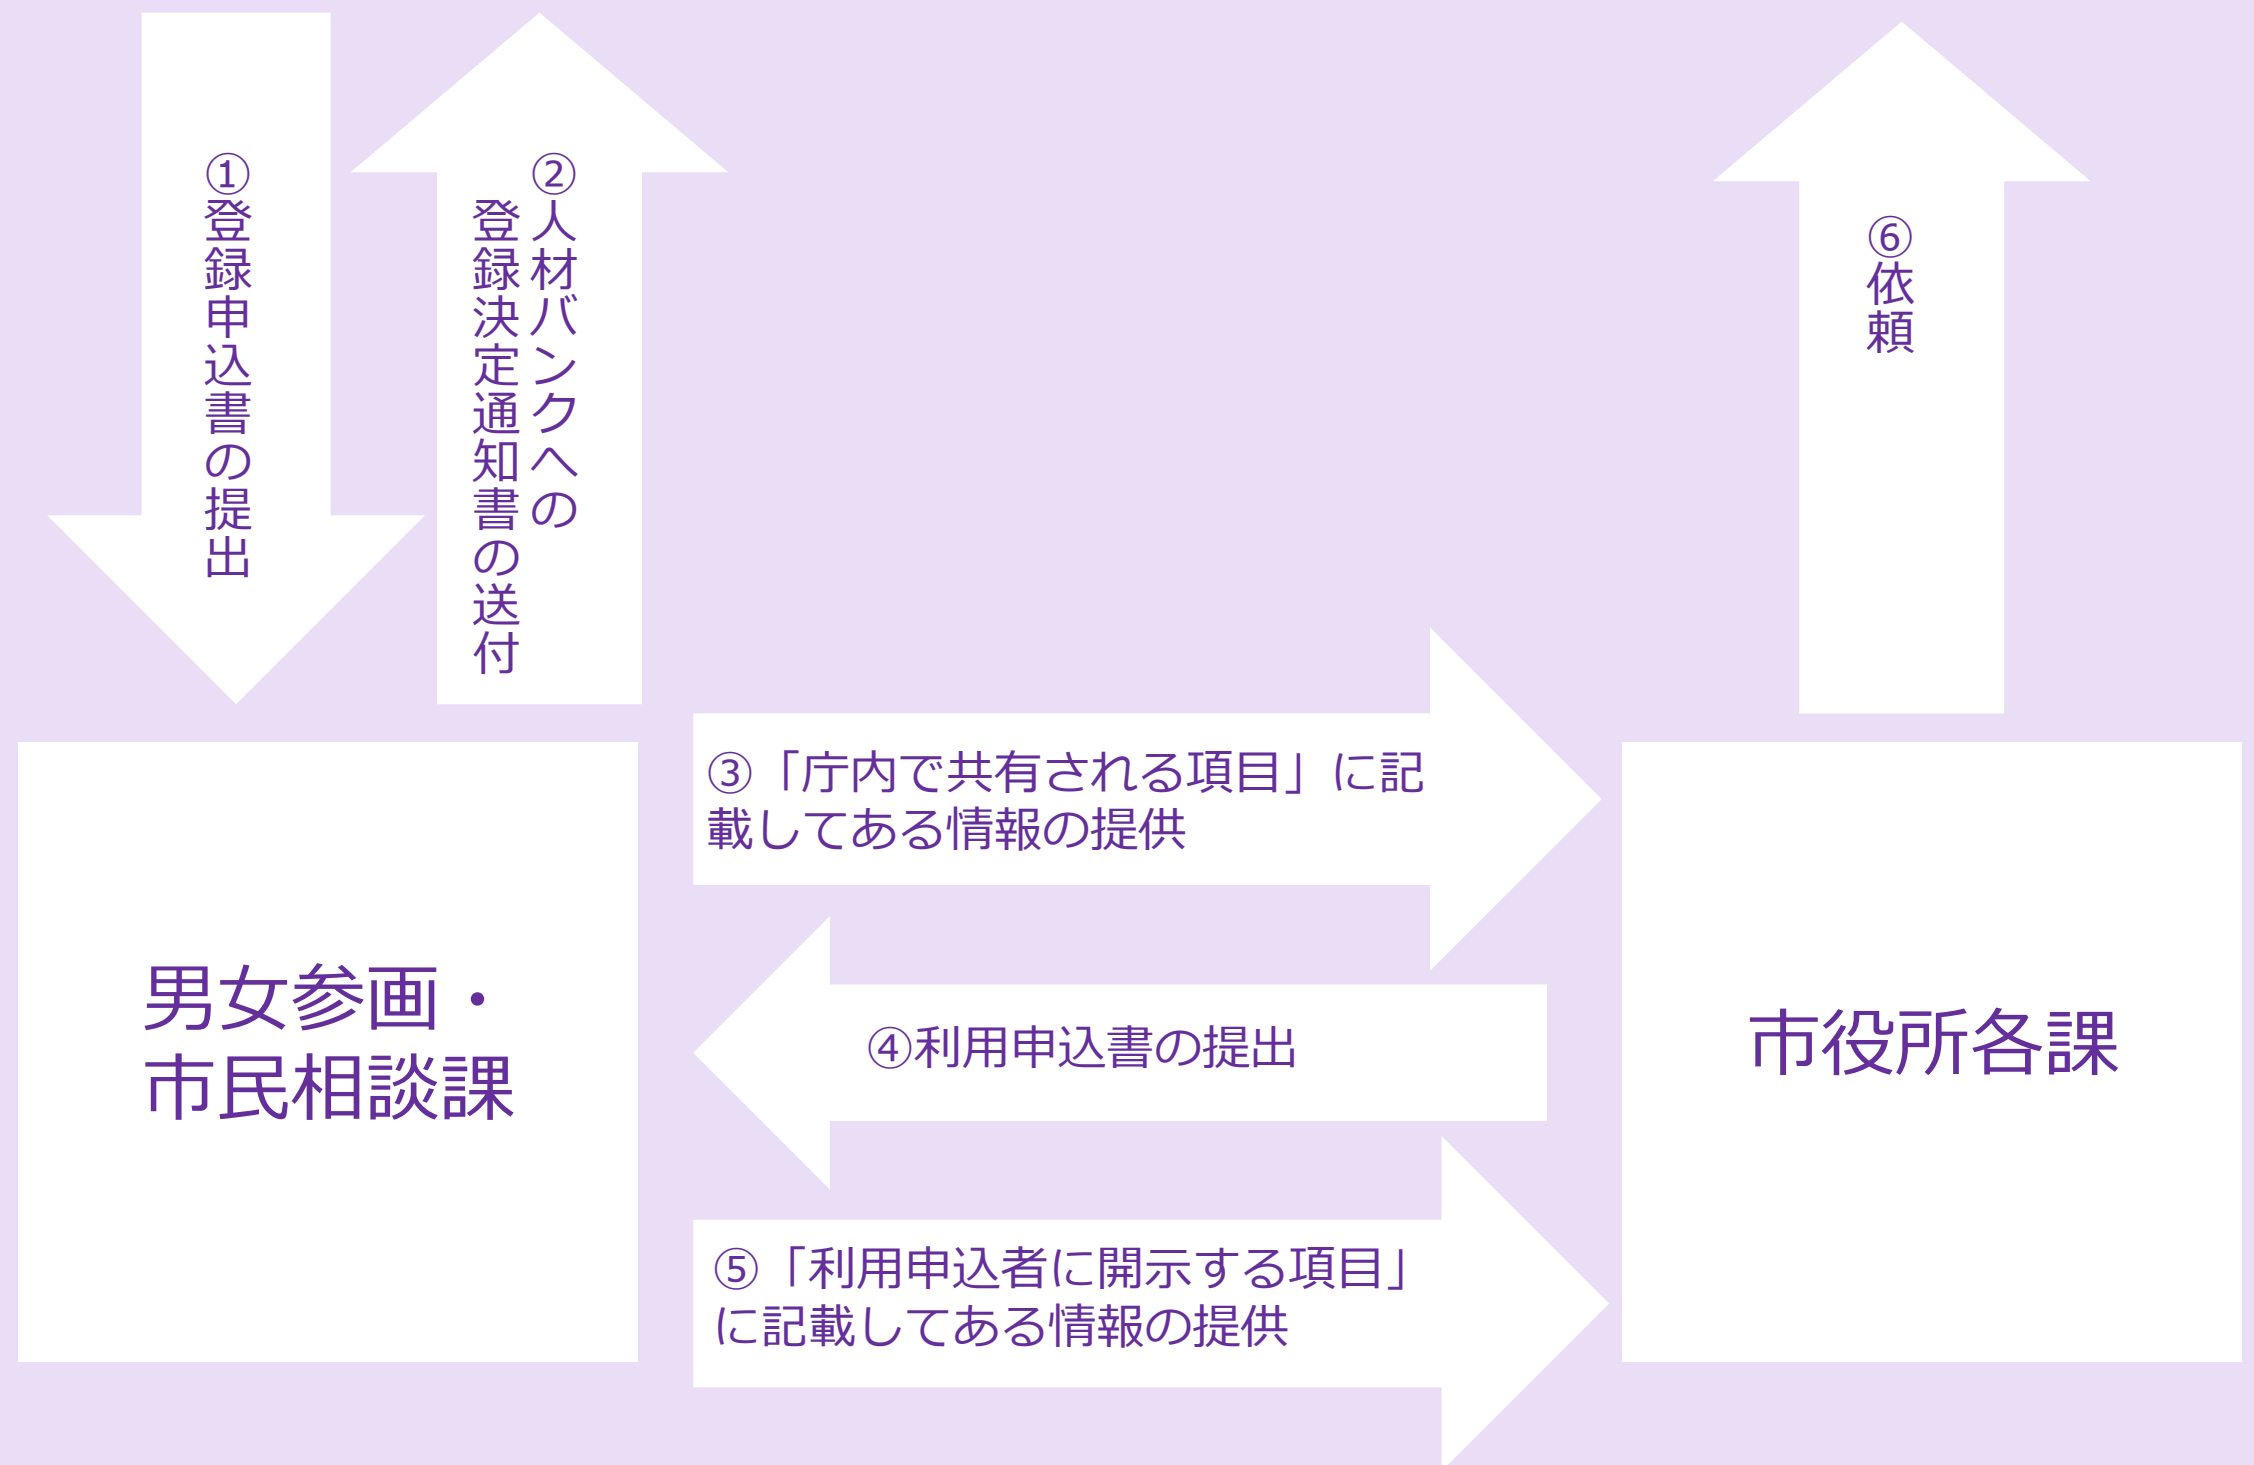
①登録申込書の提出

②人材バンクへの登録決定通知書の送付

⑥依頼

男女参画・市民相談課

③「庁内で共有される項目」に記載してある情報の提供

④利用申込書の提出

⑤「利用申込者に開示する項目」に記載してある情報の提供

市役所各課